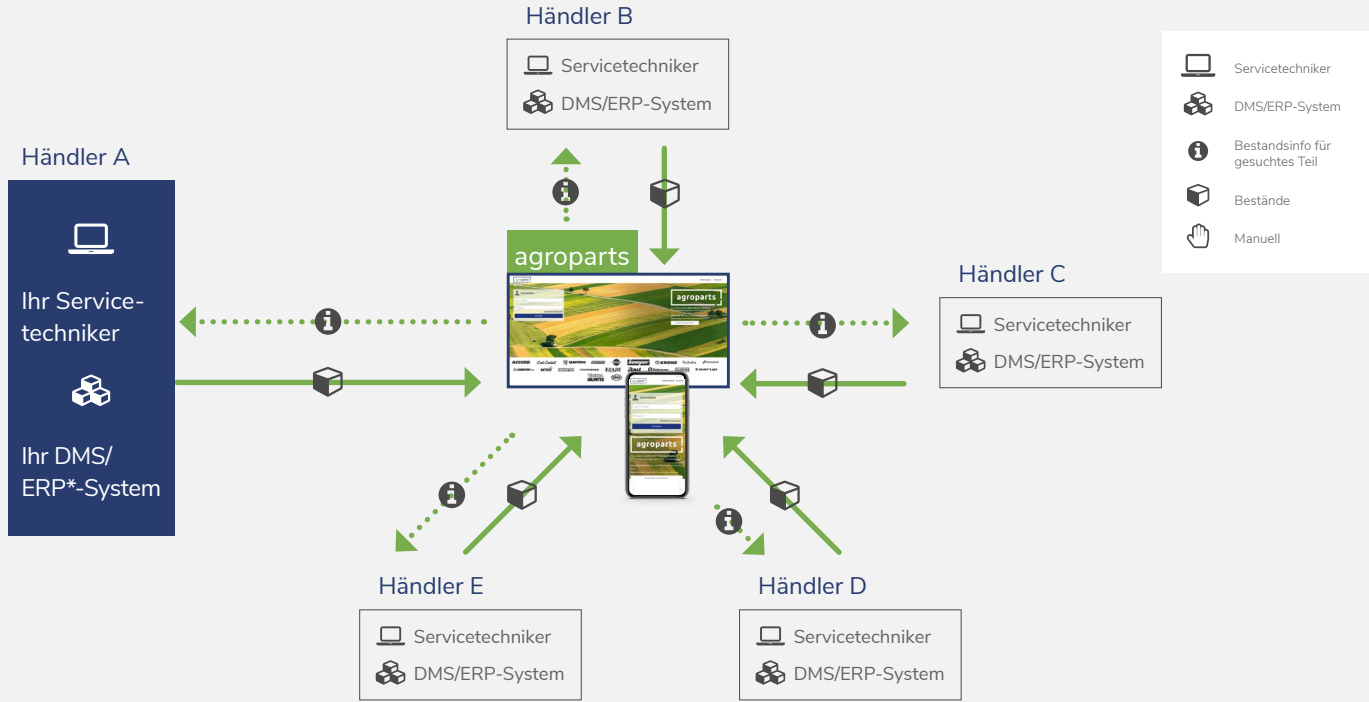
Händler B

Servicetechniker

DMS/ERP-System

Servicetechniker

DMS/ERP-System

Bestandsinfo für gesuchtes Teil

Bestände

Manuell

Händler A

Ihr Servicetechniker

Ihr DMS/ ERP*-System

agroparts

agroparts

Händler C

Servicetechniker

DMS/ERP-System

agroparts

Händler E

Servicetechniker

DMS/ERP-System

Händler D

Servicetechniker

DMS/ERP-System